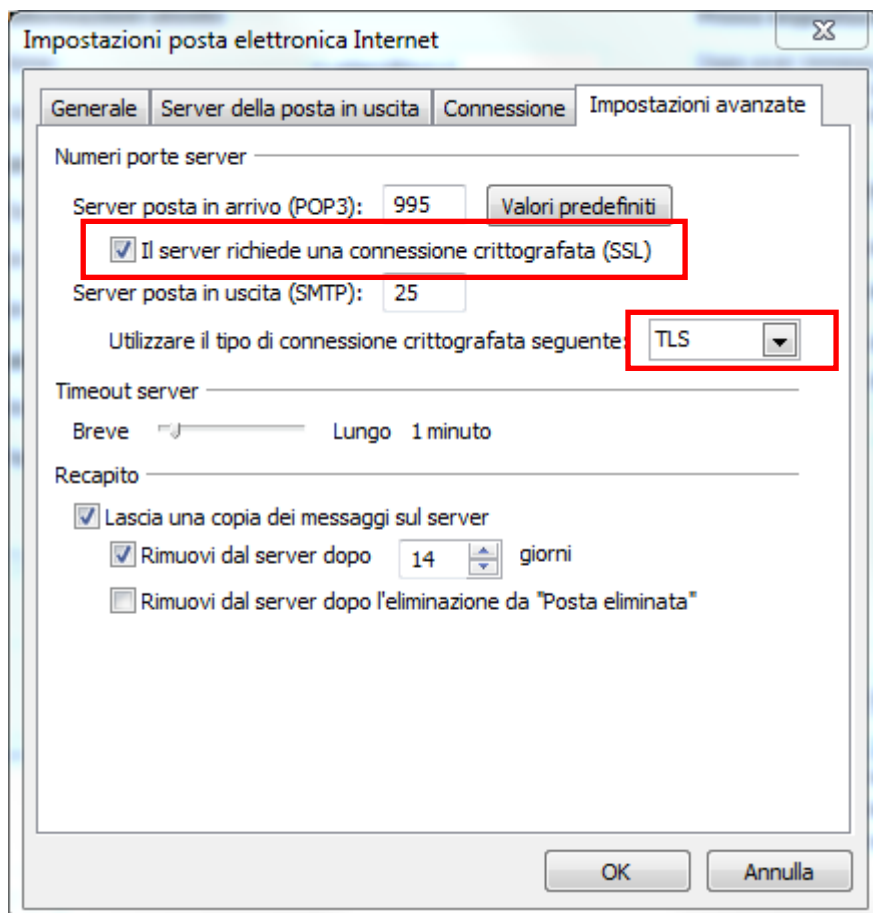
Impostazioni posta elettronica Internet

Generale | Server della posta in uscita | Connessione | Impostazioni avanzate

Numeri porte server

Server posta in arrivo (POP3): 995 Valori predefiniti

Il server richiede una connessione crittografata (SSL)

Server posta in uscita (SMTP): 25

Utilizzare il tipo di connessione crittografata seguente: TLS

Timeout server

Breve Lungo 1 minuto

Recapito

Lascia una copia dei messaggi sul server

Rimuovi dal server dopo 14 giorni

Rimuovi dal server dopo l'eliminazione da "Posta eliminata"

OK Annulla